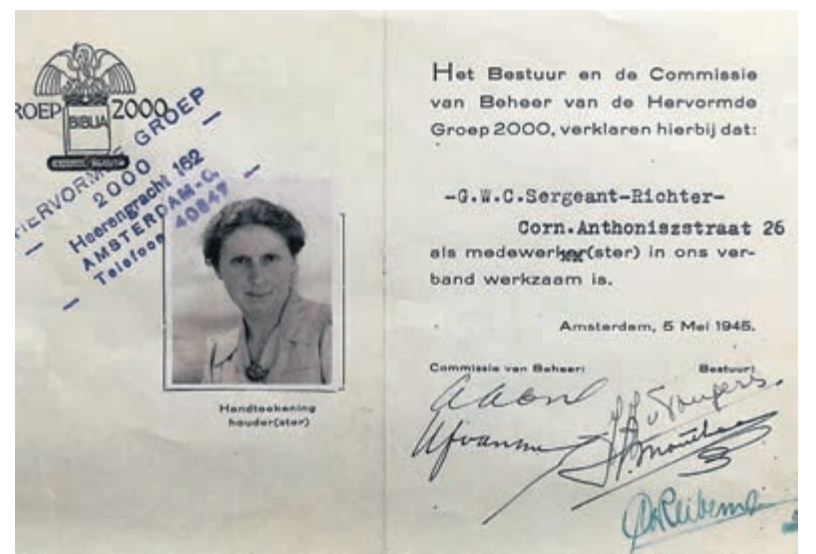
GROEP BIBLIA 2000

HERVORMDE GROEP 2000 Heerengracht 162 AMSTERDAM-C. Telefoon 40847

Handteekening houder(ster)

Het Bestuur en de Commissie van Beheer van de Hervormde Groep 2000, verklaren hierbij dat:

-G.W.C.Sergeant-Richter-
Corn.Anthoniszstraat 26
als medewerker(ster) in ons verband werkzaam is.

Amsterdam, 5 Mei 1945.

Commissie van Beheer:
Bestuur:

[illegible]
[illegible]
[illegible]
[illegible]
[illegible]